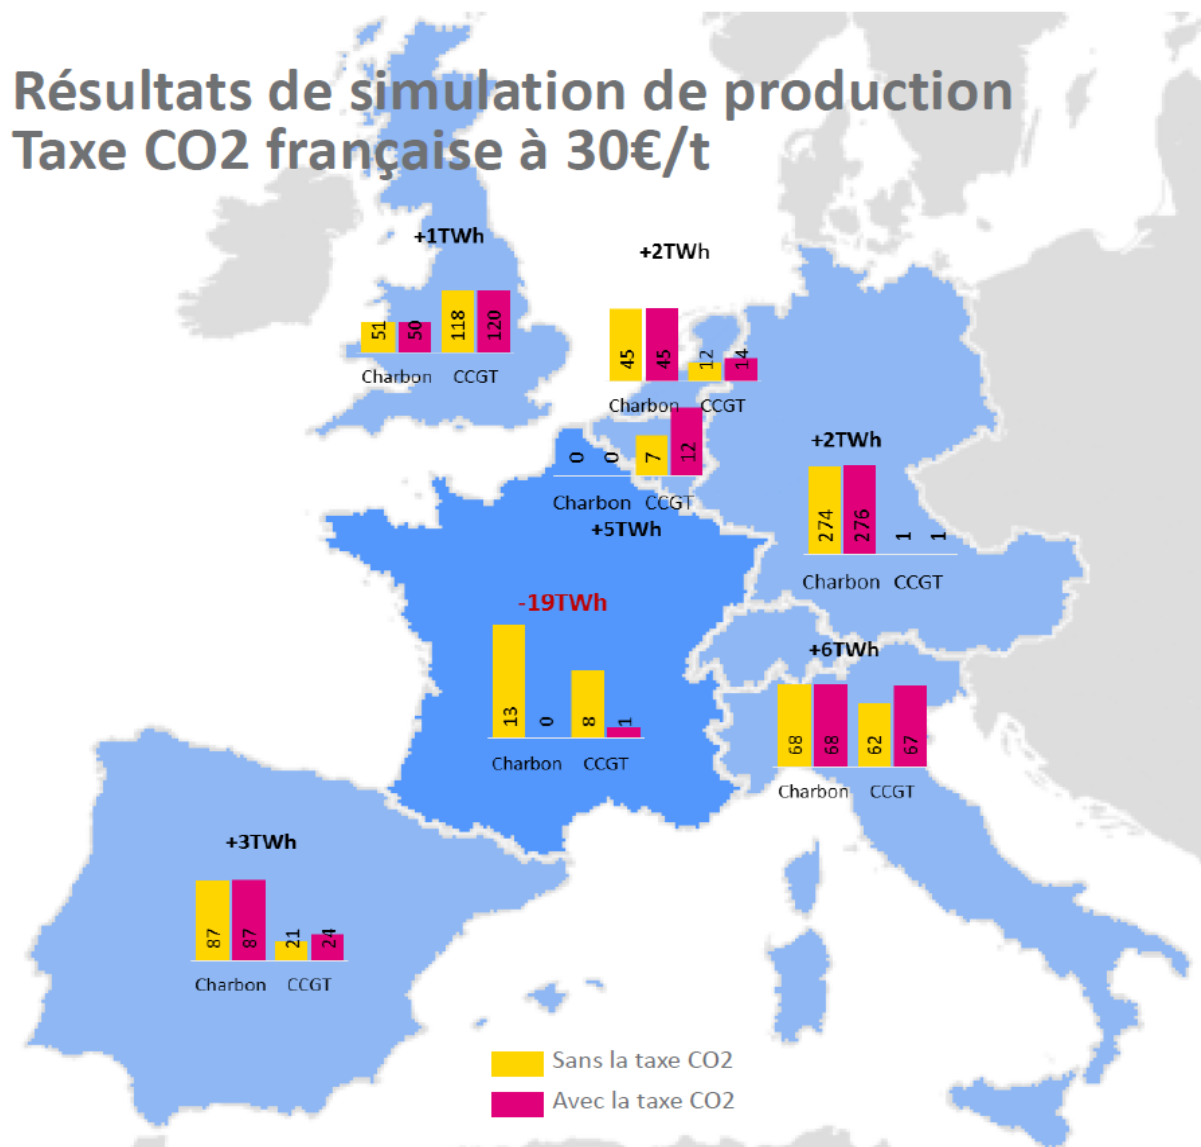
Résultats de simulation de production
Taxe CO2 française à 30€/t

+1TWh
51 50 118 120
Charbon CCGT

+2TWh
45 45 12 14
Charbon CCGT

0 0 7 12
Charbon CCGT
+5TWh

+2TWh
274 276 1 1
Charbon CCGT

-19TWh
13 0 8 1
Charbon CCGT

+6TWh
68 68 62 67
Charbon CCGT

+3TWh
87 87 21 24
Charbon CCGT

Sans la taxe CO2
Avec la taxe CO2